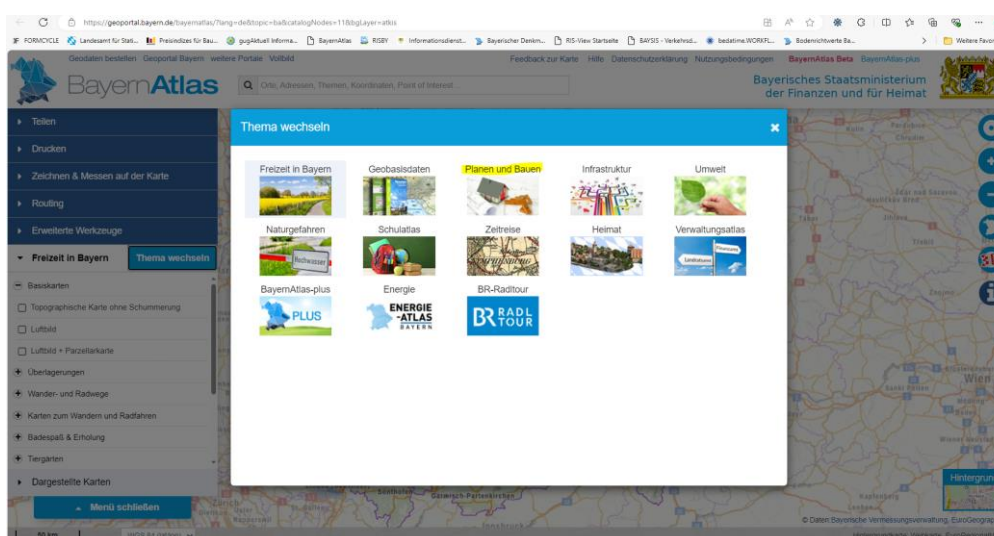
https://geoportal.bayern.de/bayernatlas/?lang=de&topic=ba&catalogNodes=11&bgLayer=atkis

FORMCYCLE Landesamt für Stati... Preisindizes für Bau... gugAktuell Informa... BayernAtlas RISBY Informationsdienst... Bayerischer Denkm... RIS-View Startseite BAYSIS - Verkehrsd... bedatime.WORKFL... Bodenrichtwerte Ba... Weitere Favo

Geodaten bestellen Geoportal Bayern weitere Portale Vollbild

BayernAtlas

Orte, Adressen, Themen, Koordinaten, Point of Interest

Feedback zur Karte Hilfe Datenschutzerklärung Nutzungsbedingungen BayernAtlas Beta BayernAtlas-plus

Bayerisches Staatsministerium der Finanzen und für Heimat

Teilen

Drucken

Zeichnen & Messen auf der Karte

Routing

Erweiterte Werkzeuge

Freizeit in Bayern

Thema wechseln

Basiskarten

Topographische Karte ohne Schummerung

Luftbild

Luftbild + Parzellarkarte

Überlagerungen

Wander- und Radwege

Karten zum Wandern und Radfahren

Badespaß & Erholung

Tiergärten

Dargestellte Karten

Menü schließen

Thema wechseln

Freizeit in Bayern

Geobasisdaten

Planen und Bauen

Infrastruktur

Umwelt

Naturgefahren

Schulatlas

Zeitreise

Heimat

Verwaltungsatlas

BayernAtlas-plus

PLUS

Energie

ENERGIE-ATLAS BAYERN

BR-Radltour

BR RADL TOUR

Wien

Hintergrund

© Daten: Bayerische Vermessungsverwaltung, EuroGeograp

50 km